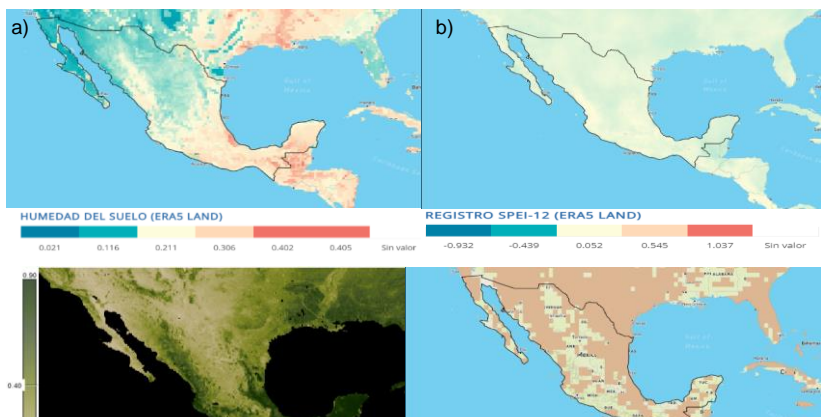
a)

b)

Gulf of Mexico

Gulf of Mexico

HUMEDAD DEL SUELO (ERA5 LAND)

0.021 0.116 0.211 0.306 0.402 0.405 Sin valor

REGISTRO SPEI-12 (ERA5 LAND)

-0.932 -0.439 0.052 0.545 1.037 Sin valor

0.90

0.48